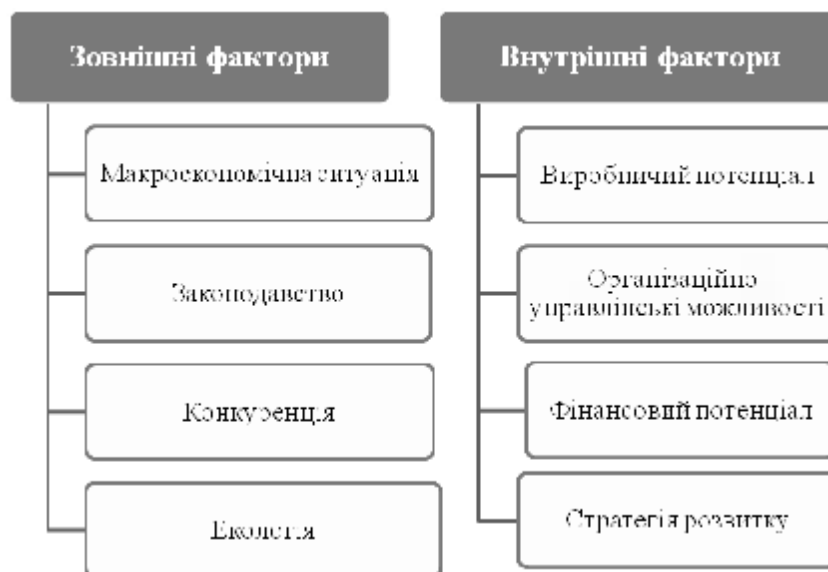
Зовнішні фактори

Макроекономічна ситуація

Законодавство

Конкуренція

Екологія

Внутрішні фактори

Виробничий потенціал

Організаційно управлінські можливості

Фінансовий потенціал

Стратегія розвитку